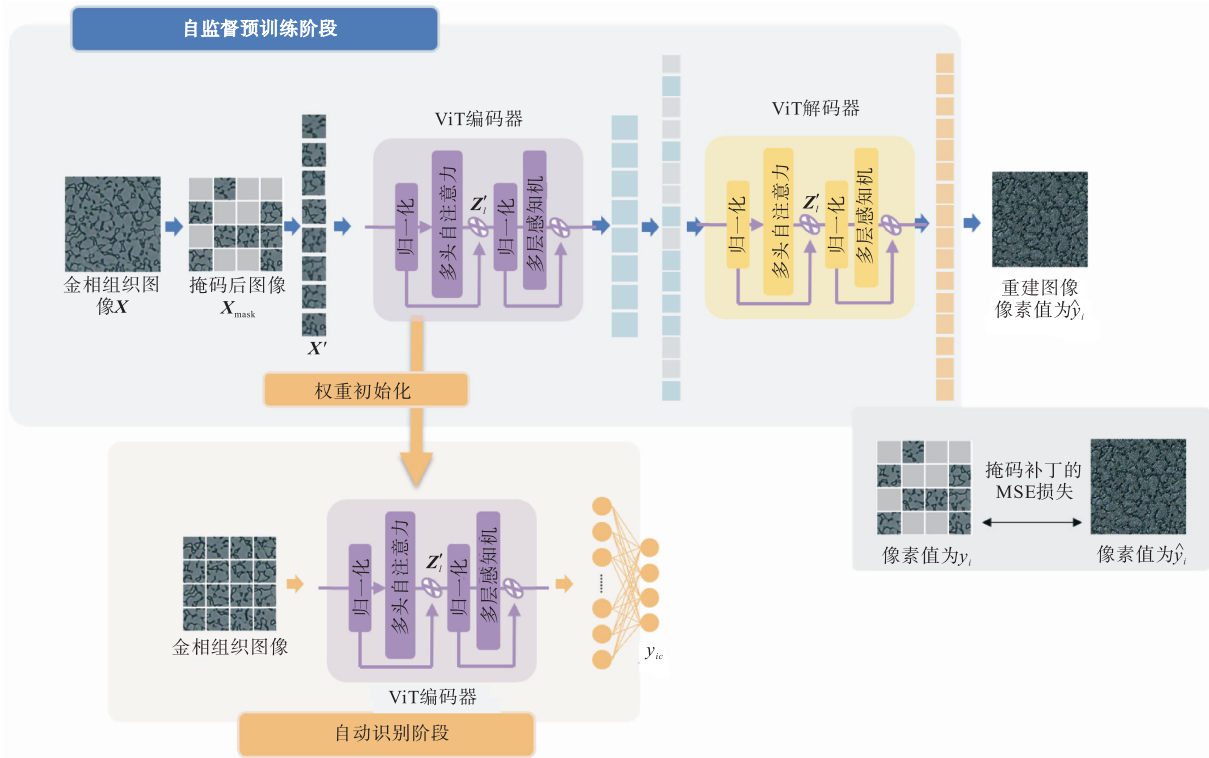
自监督预训练阶段

ViT编码器

ViT解码器

金相组织图像$\boldsymbol{X}$

掩码后图像$\boldsymbol{X}_{\text{mask}}$

$\boldsymbol{X}'$

归一化

多头自注意力

$\boldsymbol{Z}_l'$

归一化

多层感知机

归一化

多头自注意力

$\boldsymbol{Z}_l'$

归一化

多层感知机

重建图像像素值为$\hat{y}_i$

权重初始化

掩码补丁的MSE损失

像素值为$y_i$

像素值为$\hat{y}_i$

金相组织图像

归一化

多头自注意力

$\boldsymbol{Z}_l'$

归一化

多层感知机

ViT编码器

......

$y_{ic}$

自动识别阶段